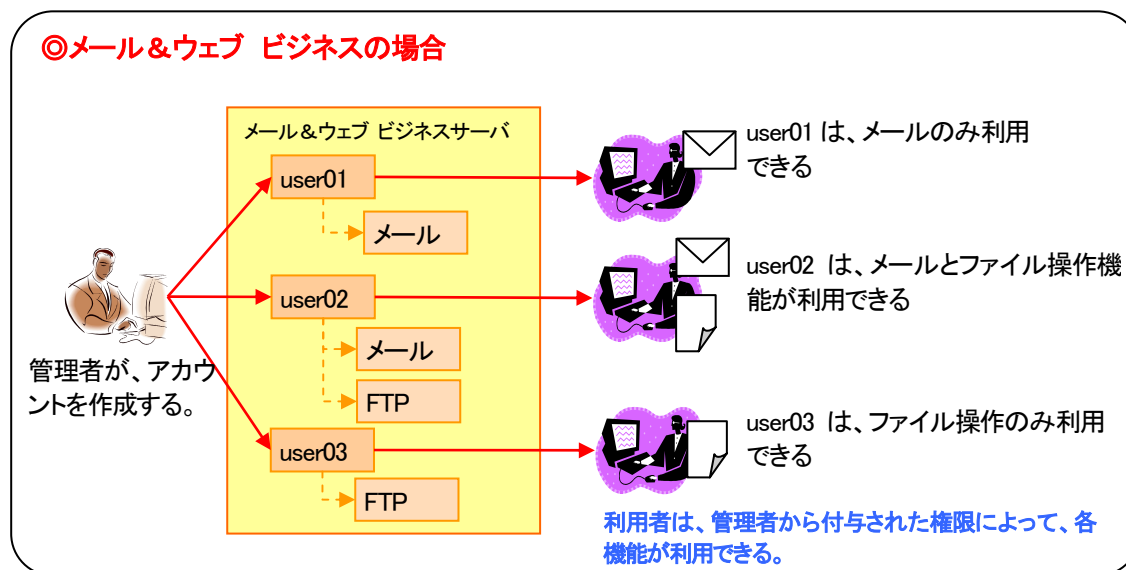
◎メール＆ウェブ ビジネスの場合

メール＆ウェブ ビジネスサーバ

user01

メール

user02

メール

FTP

user03

FTP

管理者が、アカウントを作成する。

user01 は、メールのみ利用できる

user02 は、メールとファイル操作機能が利用できる

user03 は、ファイル操作のみ利用できる

利用者は、管理者から付与された権限によって、各機能が利用できる。